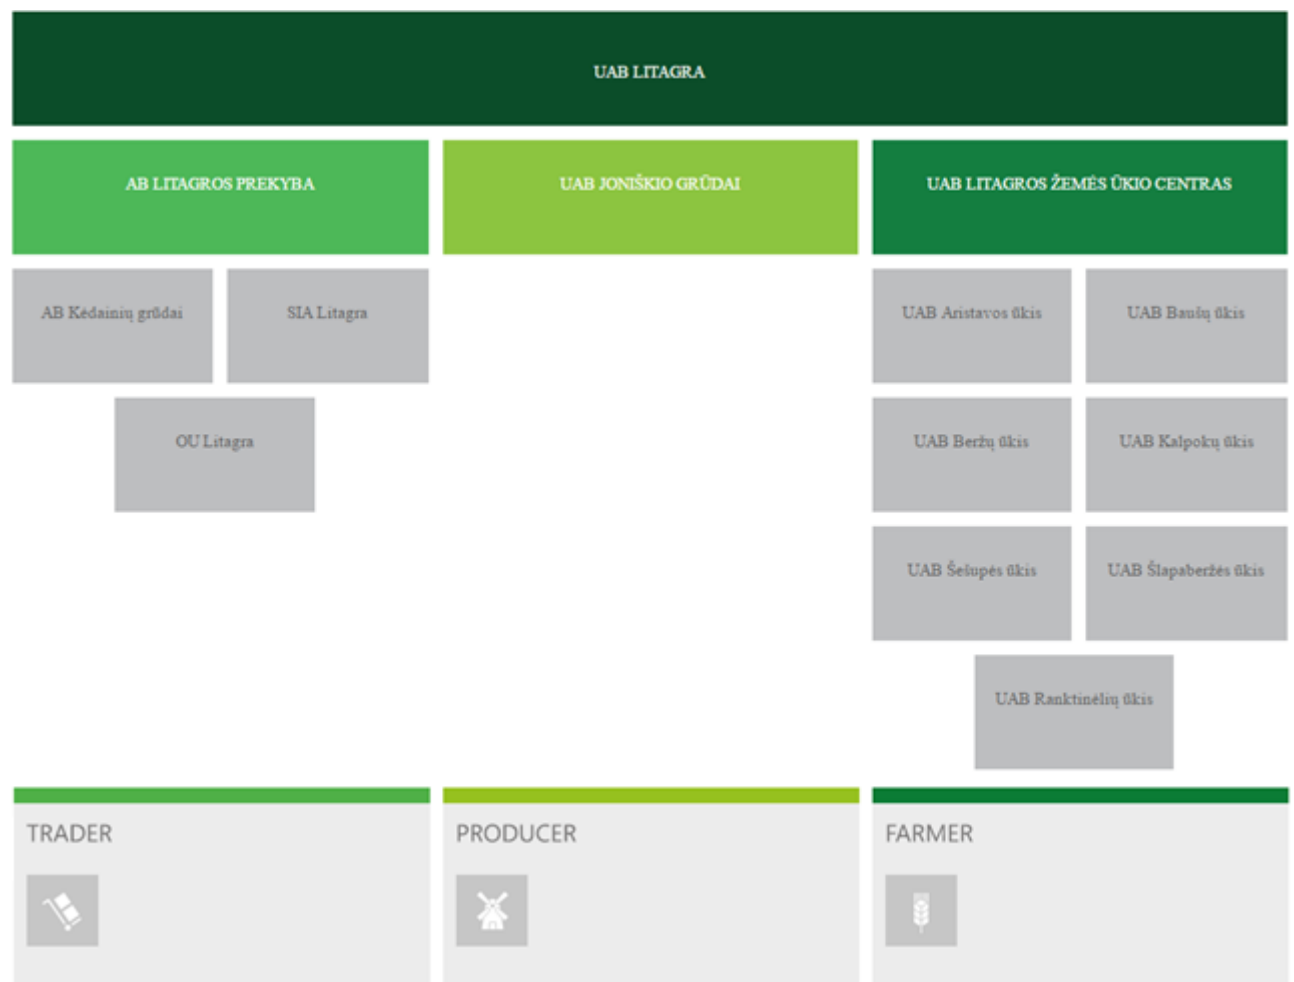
UAB LITAGRA

AB LITAGROS PREKYBA

UAB JONIŠKIO GRŪDAI

UAB LITAGROS ŽEMĖS ŪKIO CENTRAS

AB Kėdainių grūdai

SIA Litagra

OU Litagra

UAB Aristavos ūkis

UAB Baušų ūkis

UAB Beržų ūkis

UAB Kalpokų ūkis

UAB Šešupės ūkis

UAB Šlapaberžės ūkis

UAB Ranktinėlių ūkis

TRADER

PRODUCER

FARMER